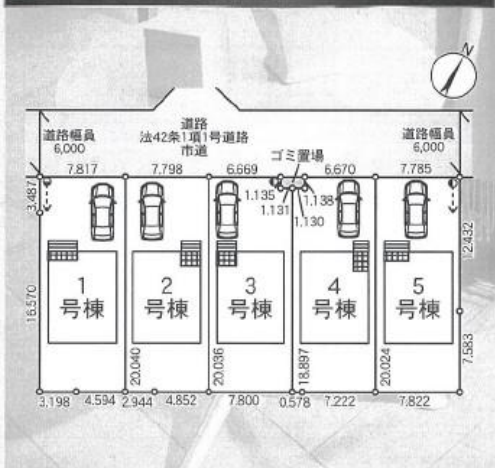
N

道路
法42条1項1号道路
市道

道路幅員
6,000

道路幅員
6,000

ゴミ置場

7.817
7.798
6.669
6.670
7.785

1.135
1.131
1.138
1.130

3.487
12.432

1
号棟

2
号棟

3
号棟

4
号棟

5
号棟

16.570
20.040
20.036
18.897
20.024
7.583

3.198
4.594
2.944
4.852
7.800
0.578
7.222
7.822